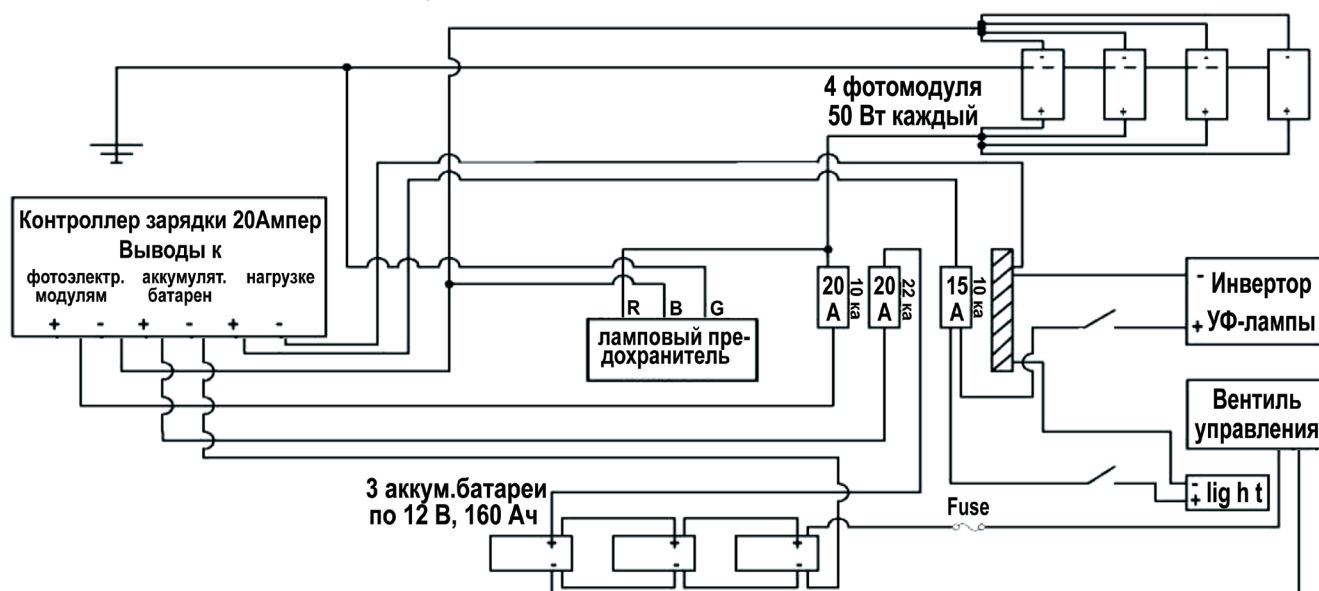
4 фотомодуля
50 Вт каждый

Контроллер зарядки 20Ампер
Выводы к
фотоэлектр. модулям
аккумулят. батарен
нагрузке
+ - + - + -

R B G
ламповый предохранитель

20 A 10 ка
20 A 22 ка
15 A 10 ка

- Инвертор
+ УФ-лампы

Вентиль управления

- + lig h t

Fuse

3 аккум.батареи
по 12 В, 160 Ач